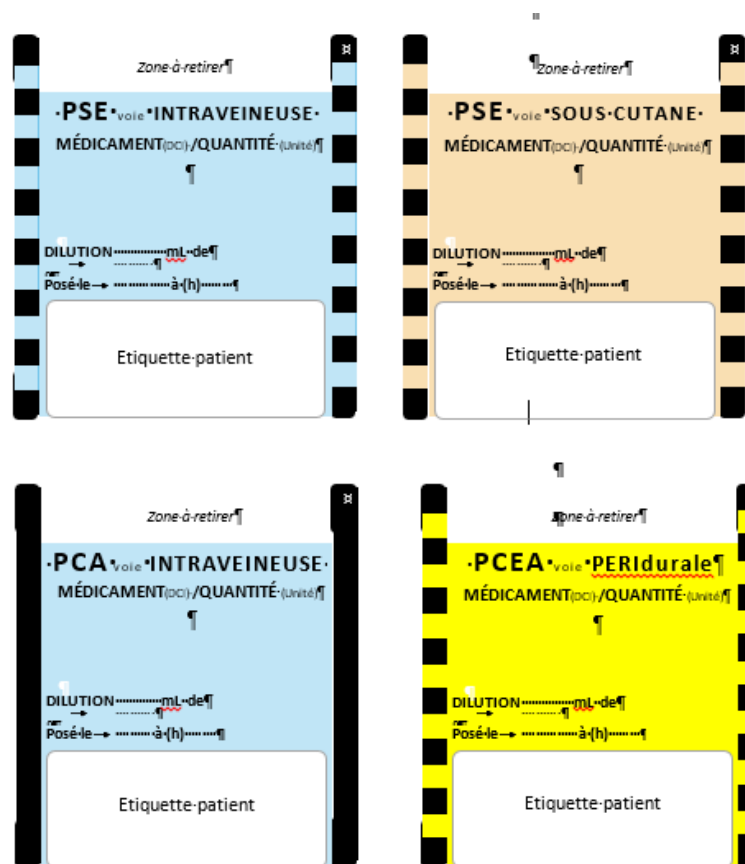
Zone·à·retirer¶

·PSE·voie·INTRAVEINEUSE·

MÉDICAMENT(DCI)·/QUANTITÉ·(Unité)¶

¶

DILUTION··············mL··de¶

Posé·le→ ··············à·(h)·········¶

Etiquette·patient

¶Zone·à·retirer¶

·PSE·voie·SOUS·CUTANE·

MÉDICAMENT(DCI)·/QUANTITÉ·(Unité)¶

¶

DILUTION··············mL··de¶

Posé·le→ ··············à·(h)·········¶

Etiquette·patient

¶

Zone·à·retirer¶

·PCA·voie·INTRAVEINEUSE·

MÉDICAMENT(DCI)·/QUANTITÉ·(Unité)¶

¶

DILUTION··············mL··de¶

Posé·le→ ··············à·(h)·········¶

Etiquette·patient

Zone·à·retirer¶

·PCEA·voie·PERIdurale¶

MÉDICAMENT(DCI)·/QUANTITÉ·(Unité)¶

¶

DILUTION··············mL··de¶

Posé·le→ ··············à·(h)·········¶

Etiquette·patient